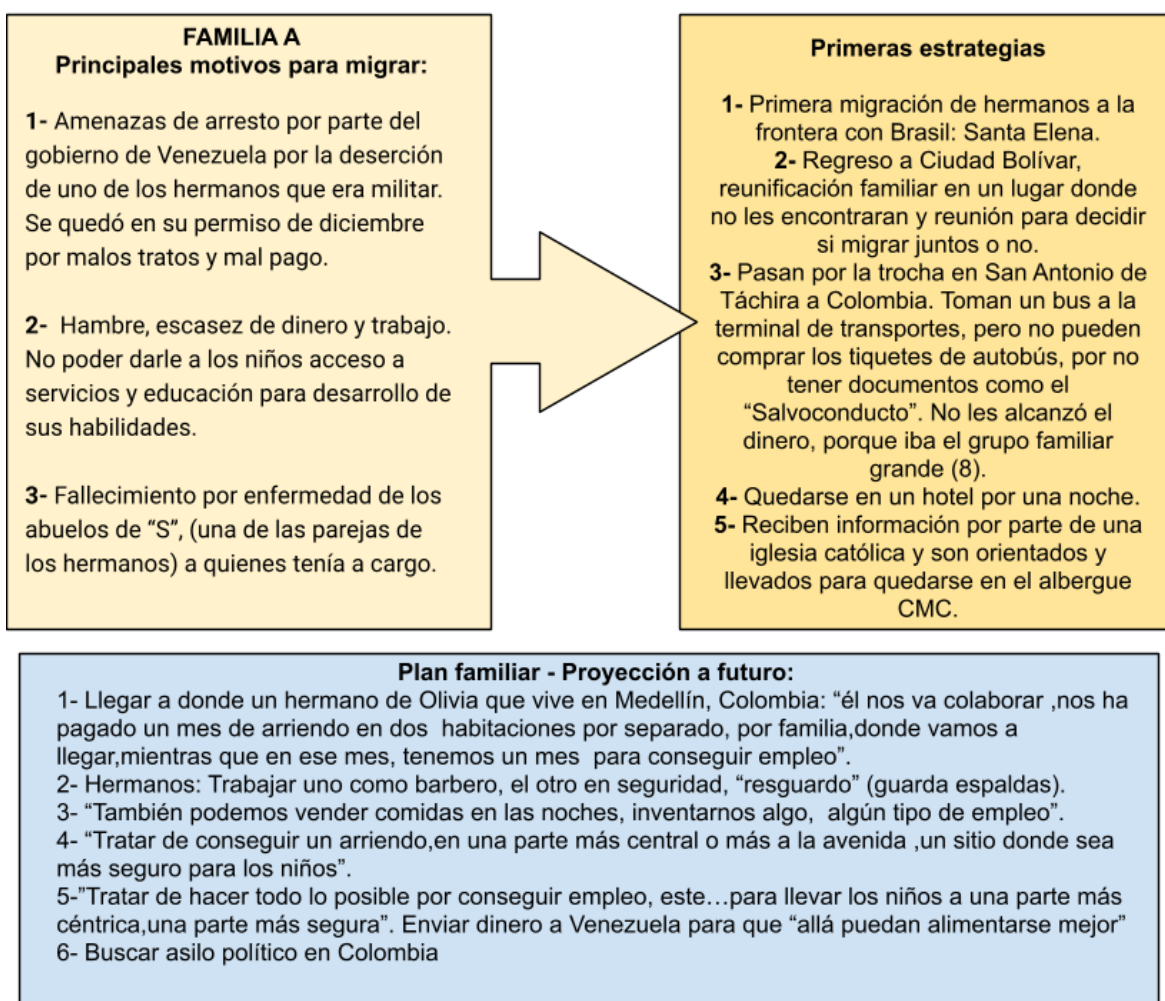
FAMILIA A
Principales motivos para migrar:

1- Amenazas de arresto por parte del gobierno de Venezuela por la deserción de uno de los hermanos que era militar. Se quedó en su permiso de diciembre por malos tratos y mal pago.

2- Hambre, escasez de dinero y trabajo. No poder darle a los niños acceso a servicios y educación para desarrollo de sus habilidades.

3- Fallecimiento por enfermedad de los abuelos de "S", (una de las parejas de los hermanos) a quienes tenía a cargo.

Primeras estrategias

1- Primera migración de hermanos a la frontera con Brasil: Santa Elena.
2- Regreso a Ciudad Bolívar, reunificación familiar en un lugar donde no les encontraran y reunión para decidir si migrar juntos o no.
3- Pasan por la trocha en San Antonio de Táchira a Colombia. Toman un bus a la terminal de transportes, pero no pueden comprar los tiquetes de autobús, por no tener documentos como el "Salvoconducto". No les alcanzó el dinero, porque iba el grupo familiar grande (8).
4- Quedarse en un hotel por una noche.
5- Reciben información por parte de una iglesia católica y son orientados y llevados para quedarse en el albergue CMC.

Plan familiar - Proyección a futuro:
1- Llegar a donde un hermano de Olivia que vive en Medellín, Colombia: "él nos va colaborar ,nos ha pagado un mes de arriendo en dos habitaciones por separado, por familia,donde vamos a llegar,mientras que en ese mes, tenemos un mes para conseguir empleo".
2- Hermanos: Trabajar uno como barbero, el otro en seguridad, "resguardo" (guarda espaldas).
3- "También podemos vender comidas en las noches, inventarnos algo, algún tipo de empleo".
4- "Tratar de conseguir un arriendo,en una parte más central o más a la avenida ,un sitio donde sea más seguro para los niños".
5-"Tratar de hacer todo lo posible por conseguir empleo, este…para llevar los niños a una parte más céntrica,una parte más segura". Enviar dinero a Venezuela para que "allá puedan alimentarse mejor"
6- Buscar asilo político en Colombia